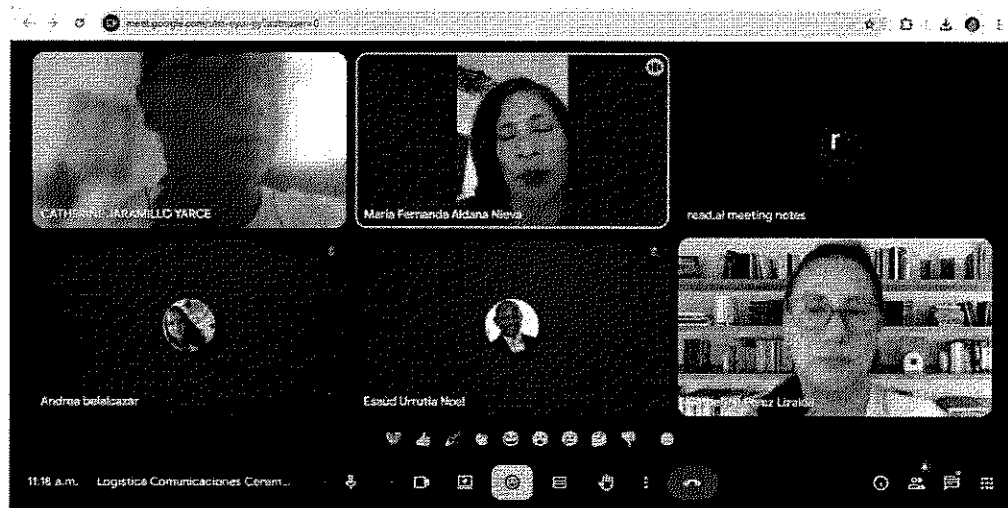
meet.google.com/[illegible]

CATHERINE JARAMILLO YARCE

María Fernanda Aldana Nieva

r

read.ai meeting notes

Andrea belalcazar

Esaúd Urrutia Noel

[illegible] Pérez Lizalde

11:18 a.m.   Logistica Comunicaciones Ceremo...